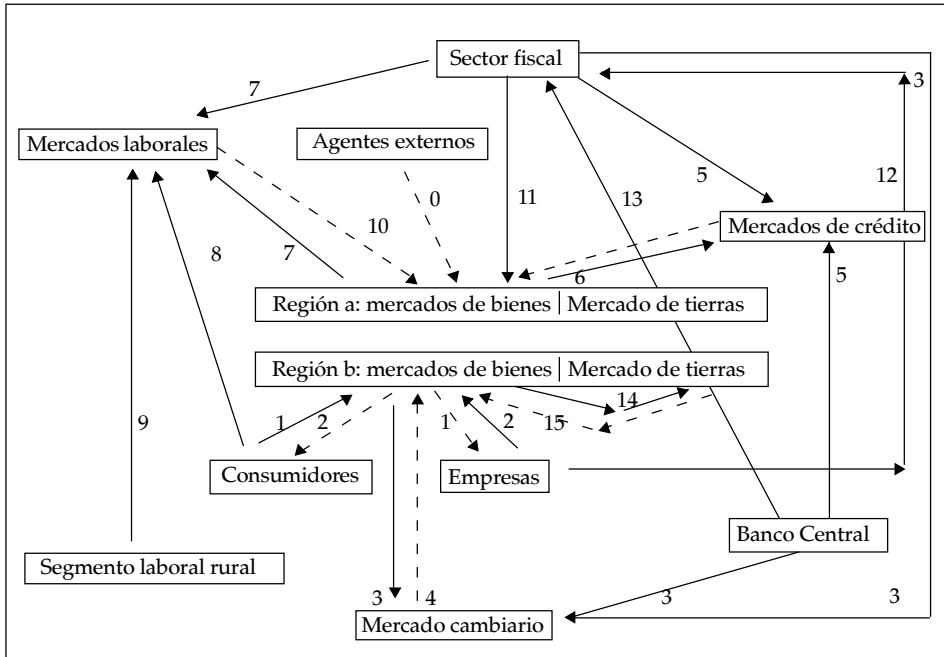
Sector fiscal

3

7

Mercados laborales

Agentes externos

12

5

0

11

13

10

Mercados de crédito

8

7

6

5

Región a: mercados de bienes | Mercado de tierras

Región b: mercados de bienes | Mercado de tierras

9

1

2

1

2

14

15

Consumidores

Empresas

Banco Central

Segmento laboral rural

3

4

3

3

Mercado cambiario